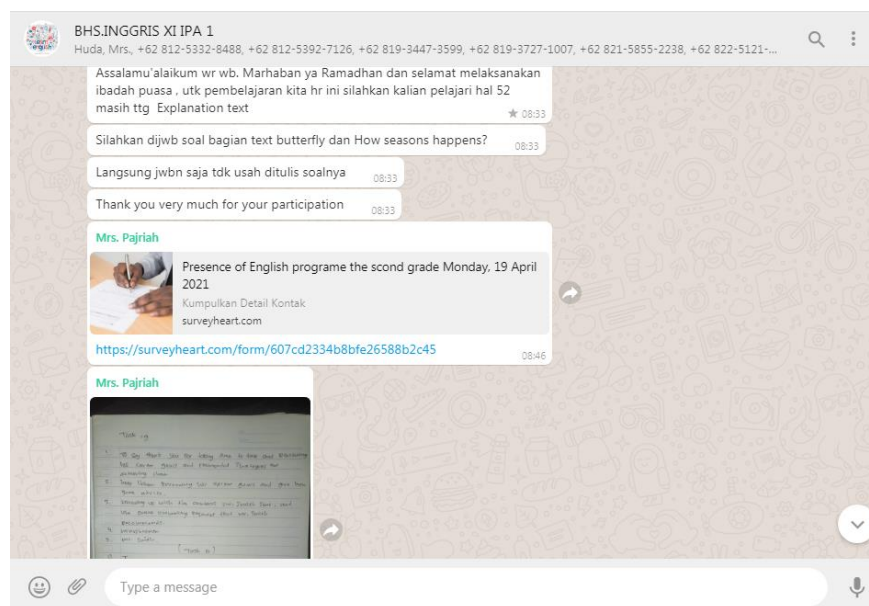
BHS.INGGRIS XI IPA 1
Huda, Mrs., +62 812-5332-8488, +62 812-5392-7126, +62 819-3447-3599, +62 819-3727-1007, +62 821-5855-2238, +62 822-5121-...

Assalamu'alaikum wr wb. Marhaban ya Ramadhan dan selamat melaksanakan ibadah puasa , utk pembelajaran kita hr ini silahkan kalian pelajari hal 52 masih ttg Explanation text
08:33

Silahkan dijwb soal bagian text butterfly dan How seasons happens?
08:33

Langsung jwbn saja tdk usah ditulis soalnya
08:33

Thank you very much for your participation
08:33

Mrs. Pajriah

Presence of English programe the scond grade Monday, 19 April 2021
Kumpulkan Detail Kontak
surveyheart.com

https://surveyheart.com/form/607cd2334b8bfe26588b2c45
08:46

Mrs. Pajriah

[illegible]

Type a message